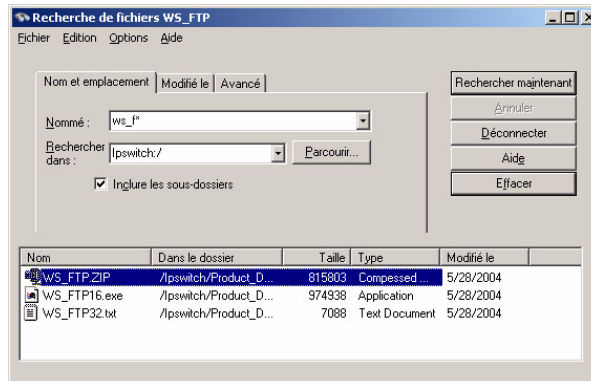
Recherche de fichiers WS_FTP

Fichier Edition Options Aide

Nom et emplacement | Modifié le | Avancé

Nommé : ws_f*

Rechercher dans : Ipswitch:/

Parcourir...

Inclure les sous-dossiers

Rechercher maintenant

Annuler

Déconnecter

Aide

Effacer

| Nom | Dans le dossier | Taille | Type | Modifié le |
|---|---|---|---|---|
| WS_FTP.ZIP | /Ipswitch/Product_D... | 815803 | Compressed ... | 5/28/2004 |
| WS_FTP16.exe | /Ipswitch/Product_D... | 974938 | Application | 5/28/2004 |
| WS_FTP32.txt | /Ipswitch/Product_D... | 7088 | Text Document | 5/28/2004 |